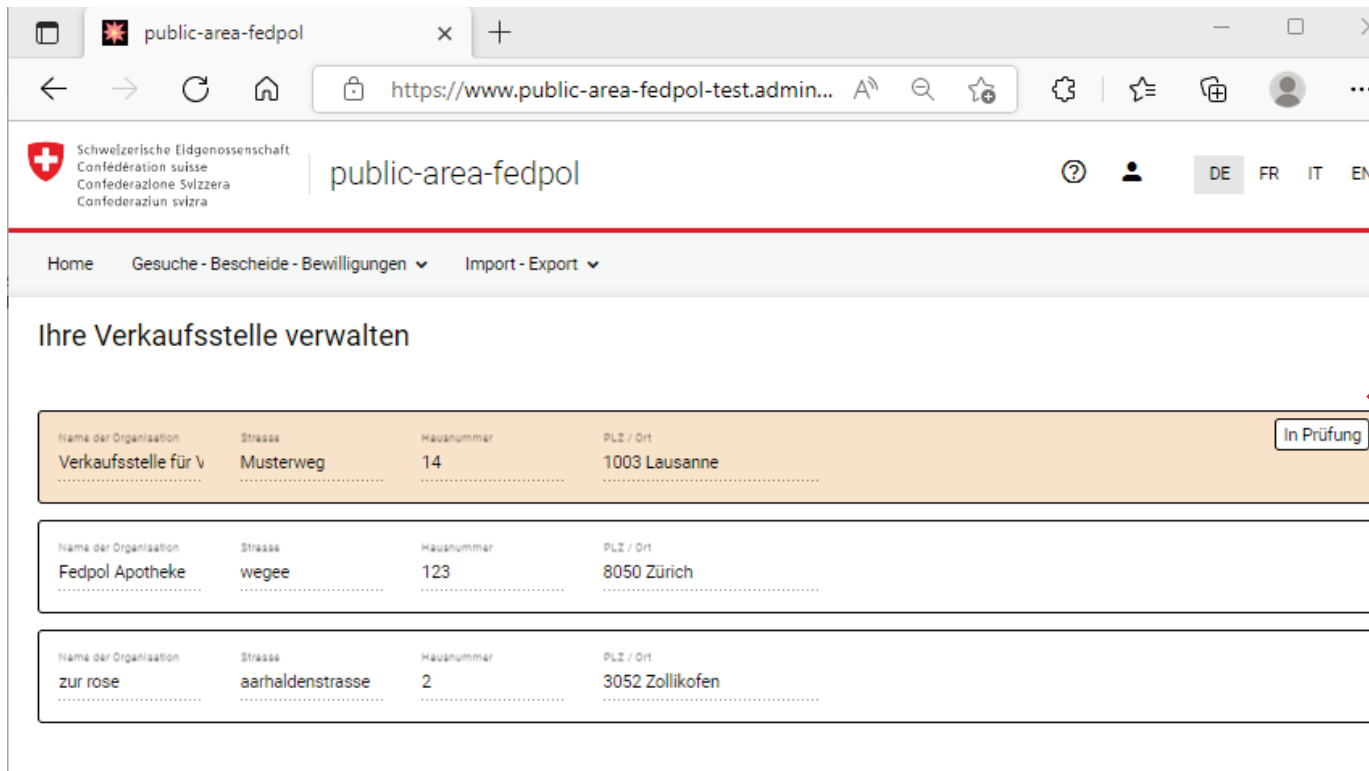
public-area-fedpol

https://www.public-area-fedpol-test.admin...

Schweizerische Eidgenossenschaft
Confédération suisse
Confederazione Svizzera
Confederaziun svizra

public-area-fedpol

DE FR IT EN

Home Gesuche - Bescheide - Bewilligungen Import - Export

Ihre Verkaufsstelle verwalten

| Name der Organisation | Strasse | Hausnummer | PLZ / Ort | |
|---|---|---|---|---|
| Verkaufsstelle für V | Musterweg | 14 | 1003 Lausanne | In Prüfung |
| Fedpol Apotheke | wegee | 123 | 8050 Zürich | |
| zur rose | aarhaldenstrasse | 2 | 3052 Zollikofen | |